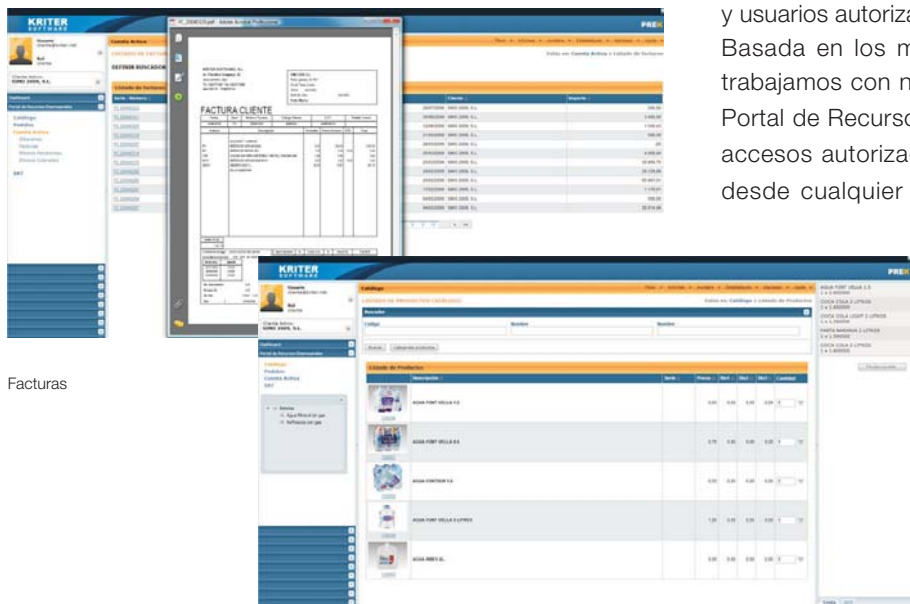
y usuarios autoriza

Basada en los m

trabajamos con n

Portal de Recurso

accesos autoriza

desde cualquier

KRITER SOFTWARE

FACTURA CLIENTE

Facturas

KRITER SOFTWARE

Catálogo

Listado de Productos

AGUA FONT VELLA 1.5

AGUA FONT VELLA 0.5

AGUA CONTOUR 1.5

AGUA FONT VELLA 5 LITROS

AGUA BREY 2L